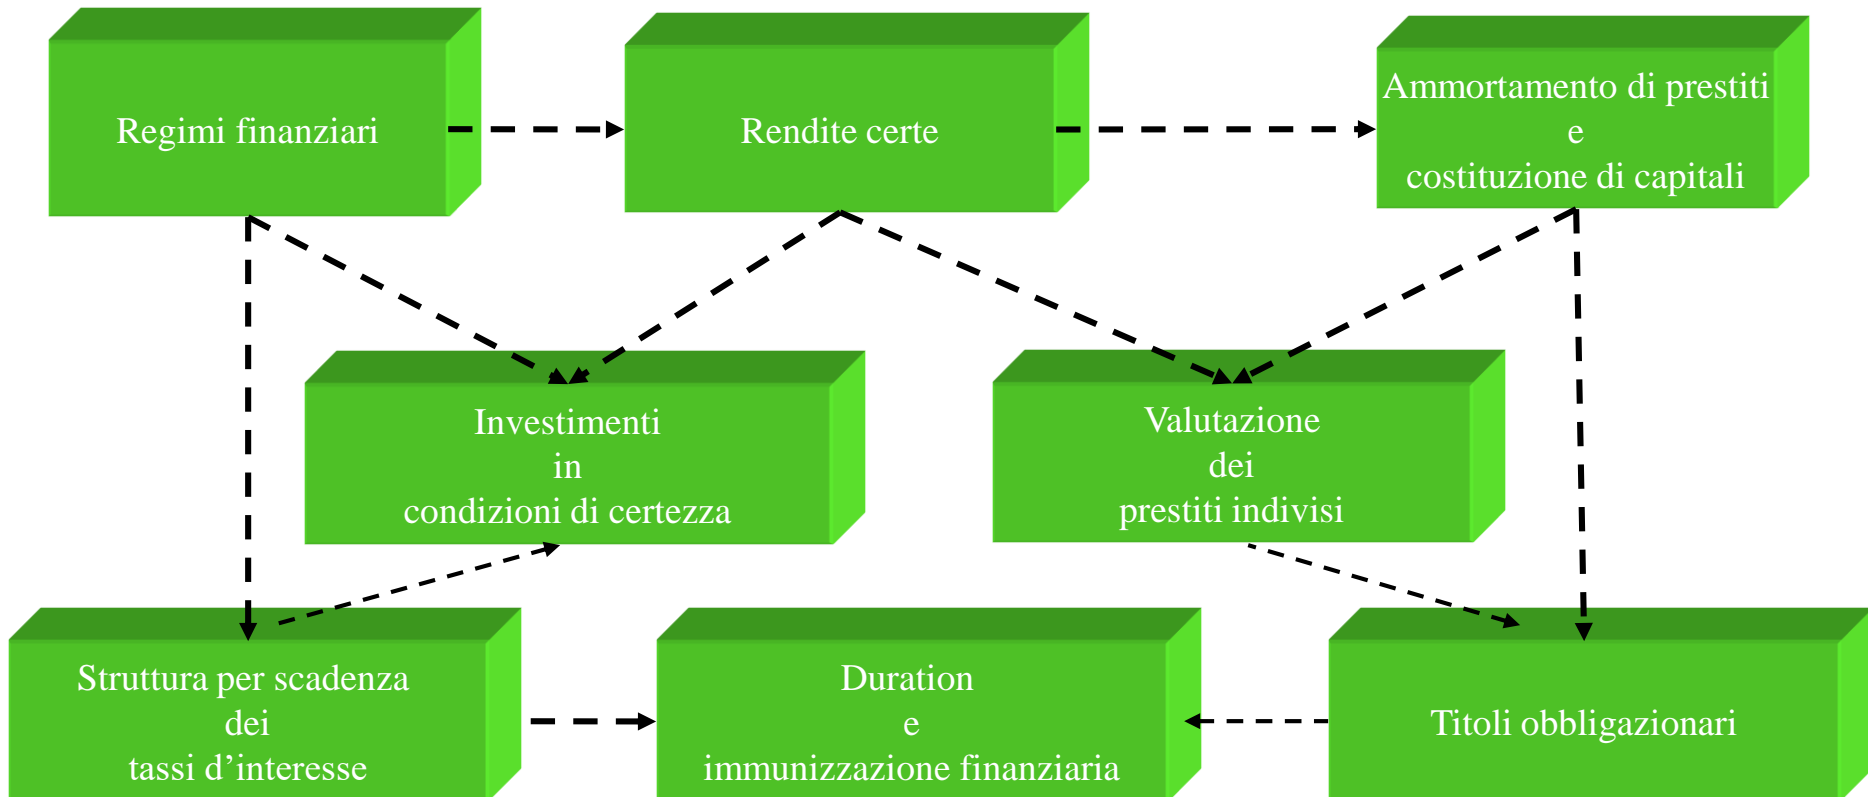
Regimi finanziari

Rendite certe

Ammortamento di prestiti
e
costituzione di capitali

Investimenti
in
condizioni di certezza

Valutazione
dei
prestiti indivisi

Struttura per scadenza
dei
tassi d'interesse

Duration
e
immunizzazione finanziaria

Titoli obbligazionari